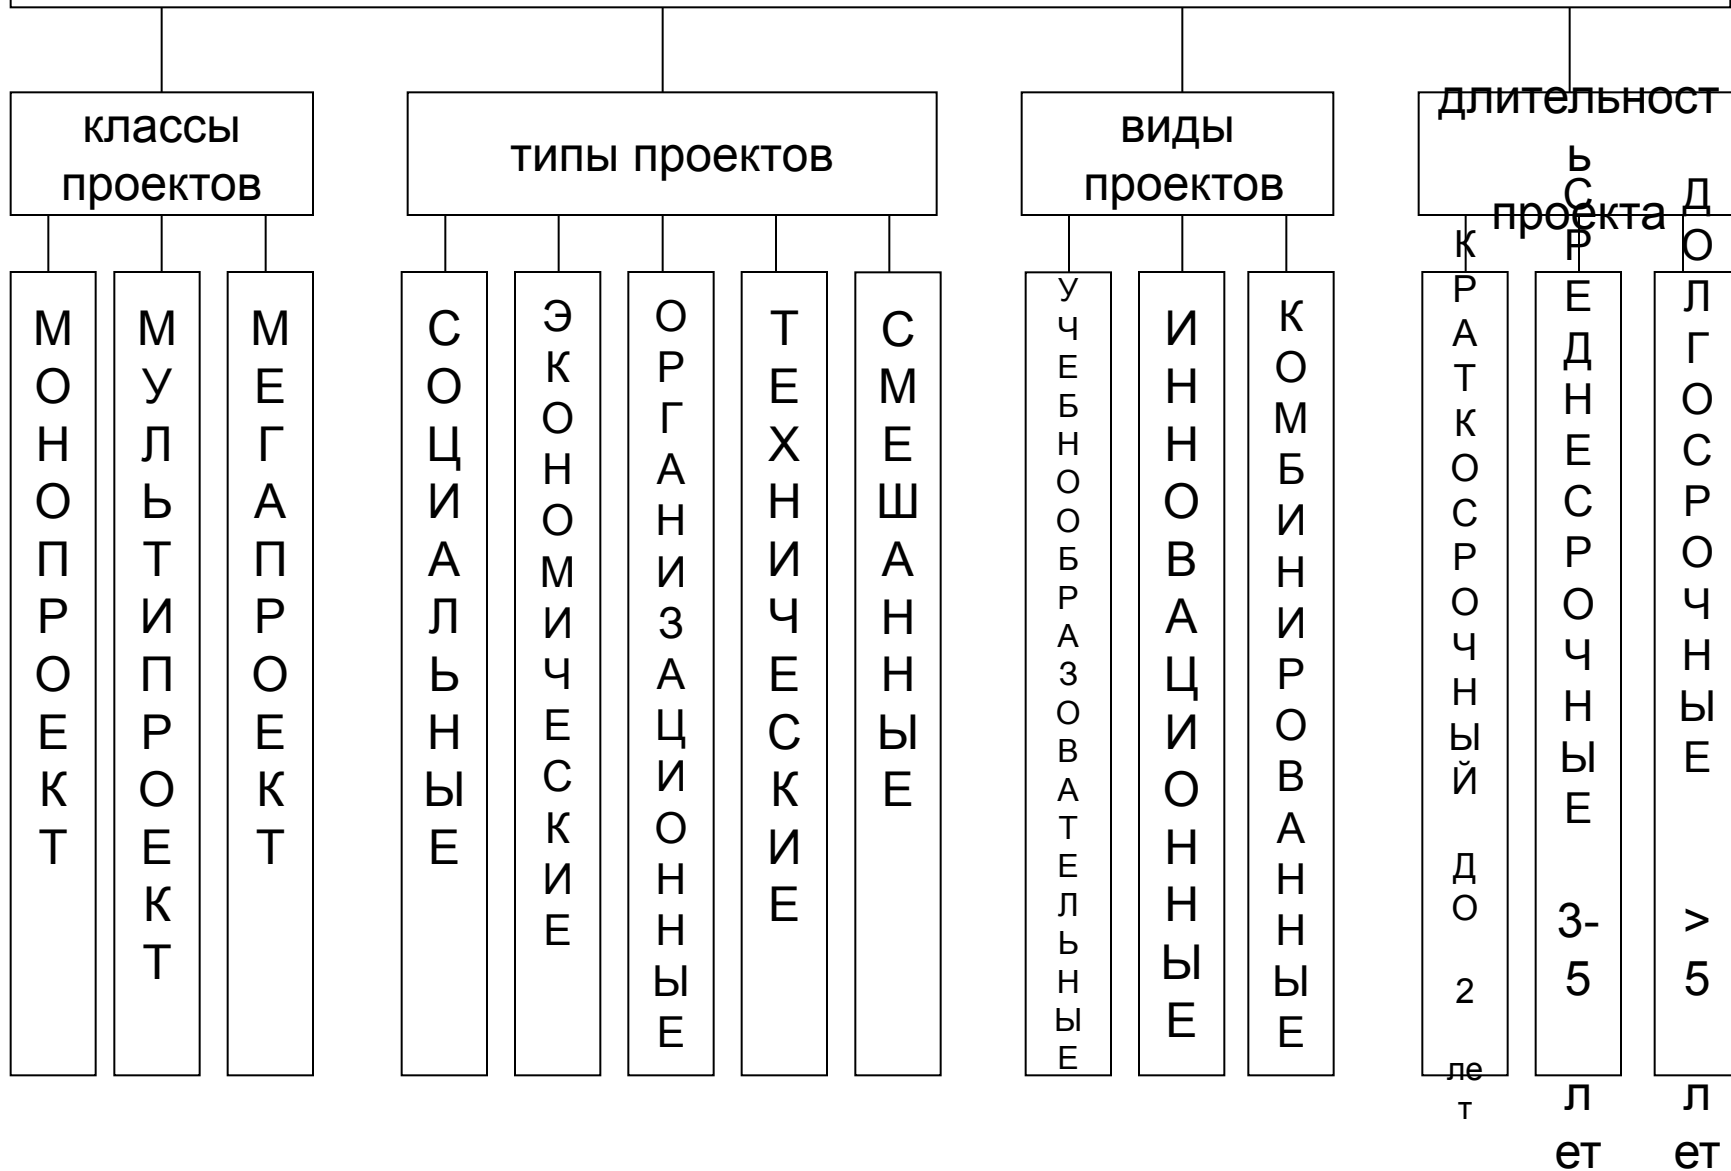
классы проектов

типы проектов

виды проектов

длительность проекта

МОНОПРОЕКТ

МУЛЬТИПРОЕКТ

МЕГАПРОЕКТ

СОЦИАЛЬНЫЕ

ЭКОНОМИЧЕСКИЕ

ОРГАНИЗАЦИОННЫЕ

ТЕХНИЧЕСКИЕ

СМЕШАННЫЕ

УЧЕБНООБРАЗОВАТЕЛЬНЫЕ

ИННОВАЦИОННЫЕ

КОМБИНИРОВАННЫЕ

КРАТКОСРОЧНЫЙ ДО 2 лет

СРЕДНЕСРОЧНЫЕ 3-5 лет

ДОЛГОСРОЧНЫЕ >5 лет